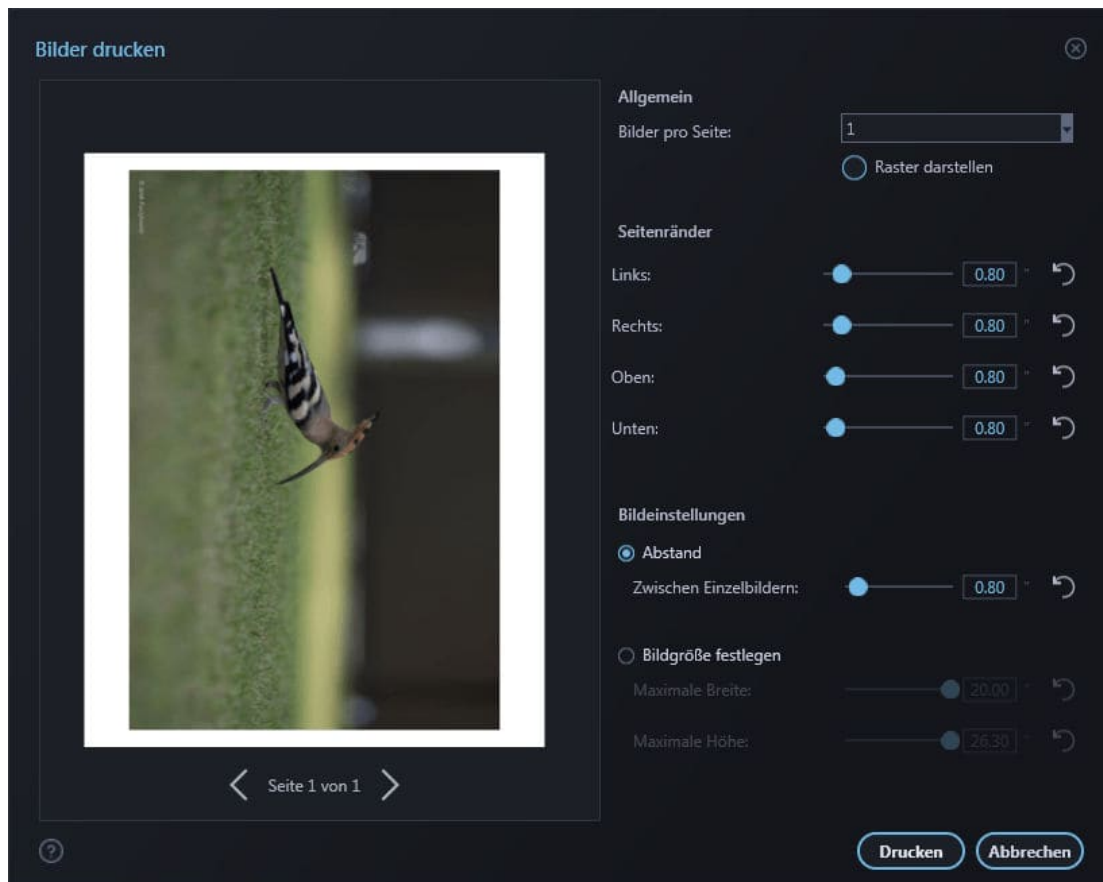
Bilder drucken

Allgemein

Bilder pro Seite: 1

Raster darstellen

Seitenränder

Links: 0.80 "

Rechts: 0.80 "

Oben: 0.80 "

Unten: 0.80 "

Bildeinstellungen

Abstand

Zwischen Einzelbildern: 0.80 "

Bildgröße festlegen

Maximale Breite: 20.00 "

Maximale Höhe: 26.30 "

Seite 1 von 1

Drucken

Abbrechen